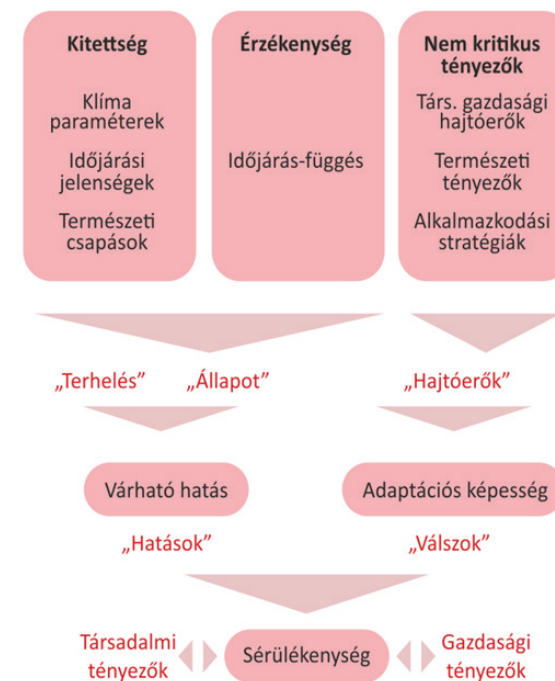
Kitettség

Klíma paraméterek

Időjárási jelenségek

Természeti csapások

Érzékenység

Időjárás-függés

Nem kritikus tényezők

Társ. gazdasági hajtóerők

Természeti tényezők

Alkalmazkodási stratégiák

„Terhelés” „Állapot”

„Hajtóerők”

Várható hatás

Adaptációs képesség

„Hatások”

„Válszok”

Társadalmi tényezők

Sérülékenység

Gazdasági tényezők